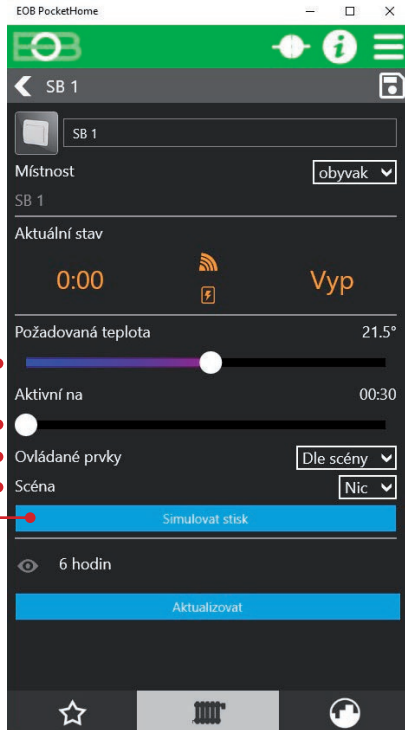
EOB PocketHome

EOB

SB 1

SB 1

Místnost

obyvak

SB 1

Aktuální stav

0:00

Vyp

Požadovaná teplota

21.5°

Aktivní na

00:30

Ovládané prvky

Dle scény

Scéna

Nic

Simulovat stisk

6 hodin

Aktualizovat